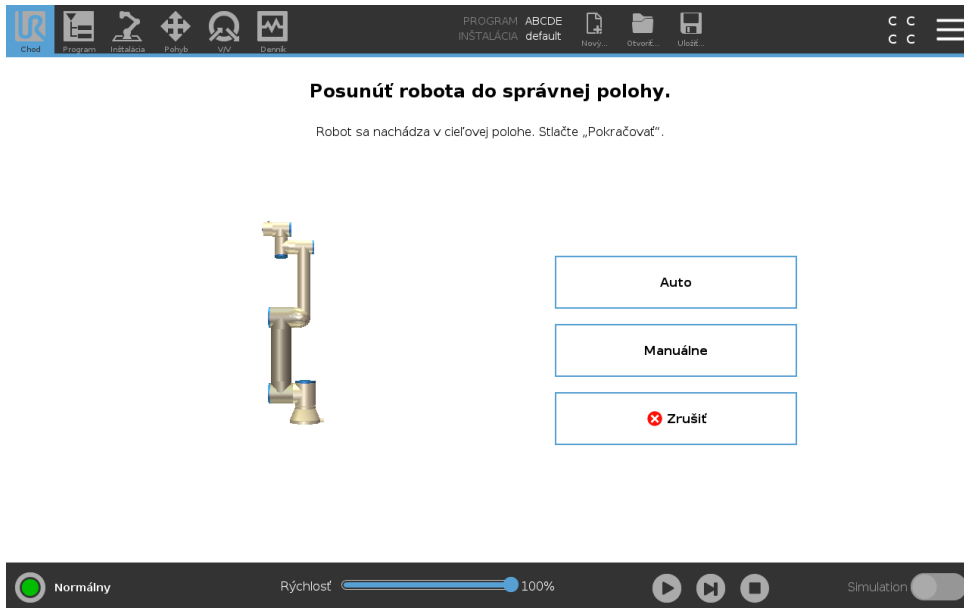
Chod Program Inštalácia Pohyb V/V Denník PROGRAM ABCDE INŠTALÁCIA default Nový... Otvoriť... Uložiť... C C C C

Posunúť robota do správnej polohy.

Robot sa nachádza v cieľovej polohe. Stlačte „Pokračovať".

Auto

Manuálne

Zrušiť

Normálny Rýchlosť 100% Simulation